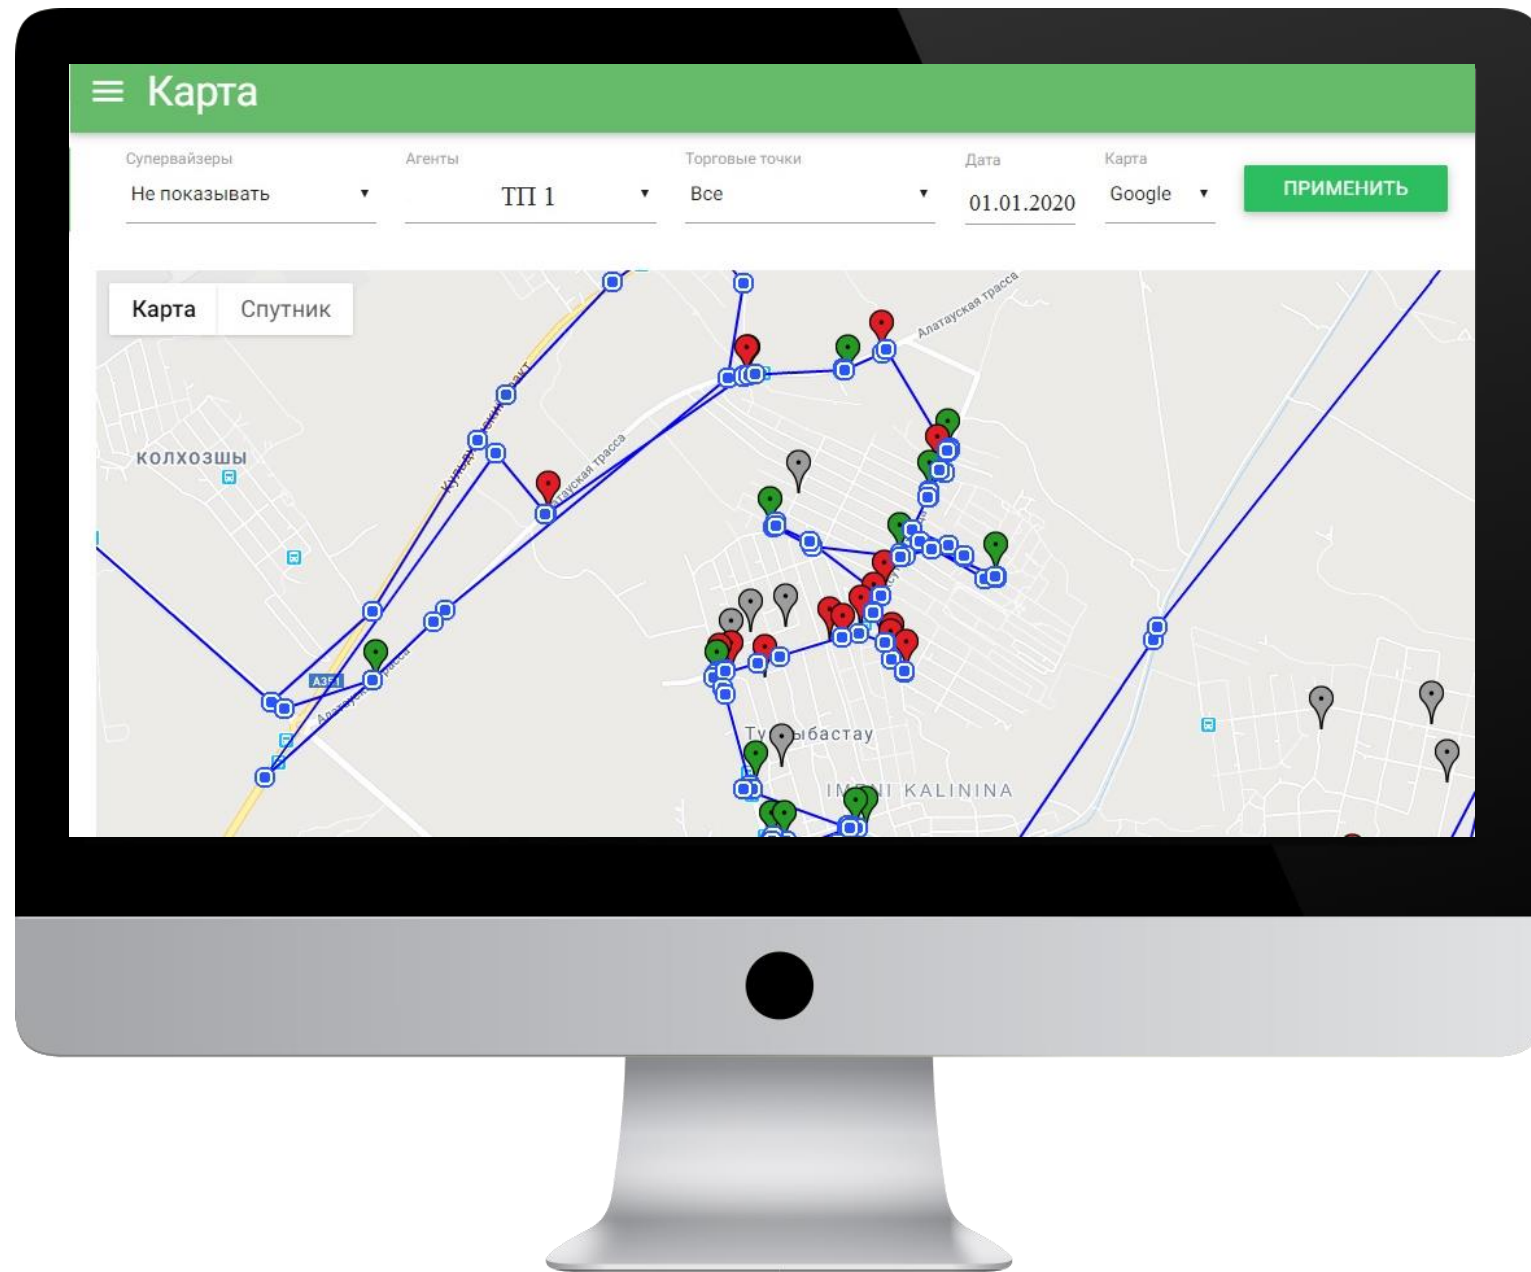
≡ Карта

Супервайзеры
Не показывать ▾

Агенты
ТП 1 ▾

Торговые точки
Все ▾

Дата
01.01.2020

Карта
Google ▾

ПРИМЕНИТЬ

Карта
Спутник

Алатауская трасса

Кульджинский тракт

Алатауская трасса

КОЛХОЗШЫ

А351

Алатауская трасса

Ту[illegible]ыбастау

I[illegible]I KALININA